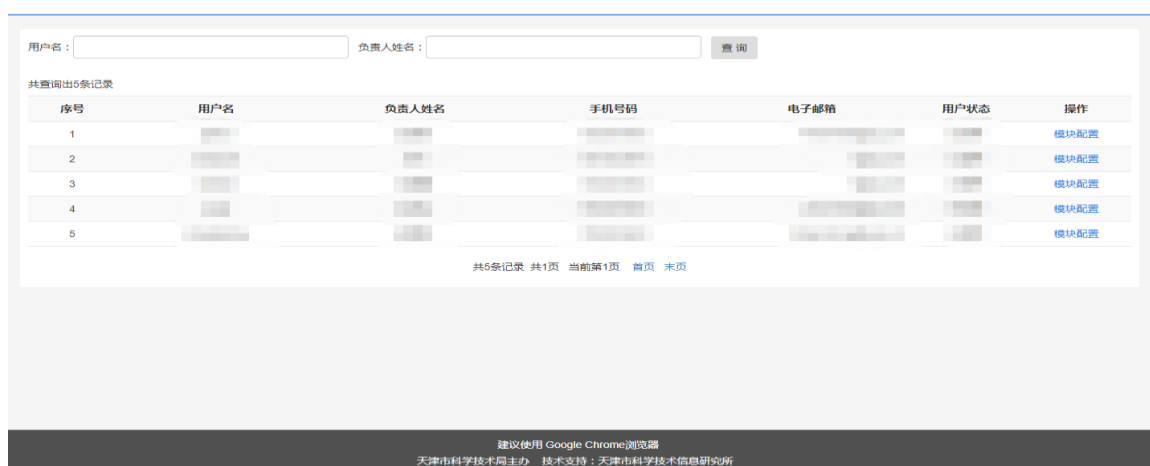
用户名：　负责人姓名：　查 询

共查询出5条记录

| 序号 | 用户名 | 负责人姓名 | 手机号码 | 电子邮箱 | 用户状态 | 操作 |
|---|---|---|---|---|---|---|
| 1 | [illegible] | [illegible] | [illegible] | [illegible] | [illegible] | 模块配置 |
| 2 | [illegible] | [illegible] | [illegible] | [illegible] | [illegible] | 模块配置 |
| 3 | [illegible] | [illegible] | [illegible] | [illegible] | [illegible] | 模块配置 |
| 4 | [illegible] | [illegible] | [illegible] | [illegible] | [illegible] | 模块配置 |
| 5 | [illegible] | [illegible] | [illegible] | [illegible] | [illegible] | 模块配置 |

共5条记录 共1页 当前第1页 首页 末页

建议使用 Google Chrome浏览器
天津市科学技术局主办 技术支持：天津市科学技术信息研究所